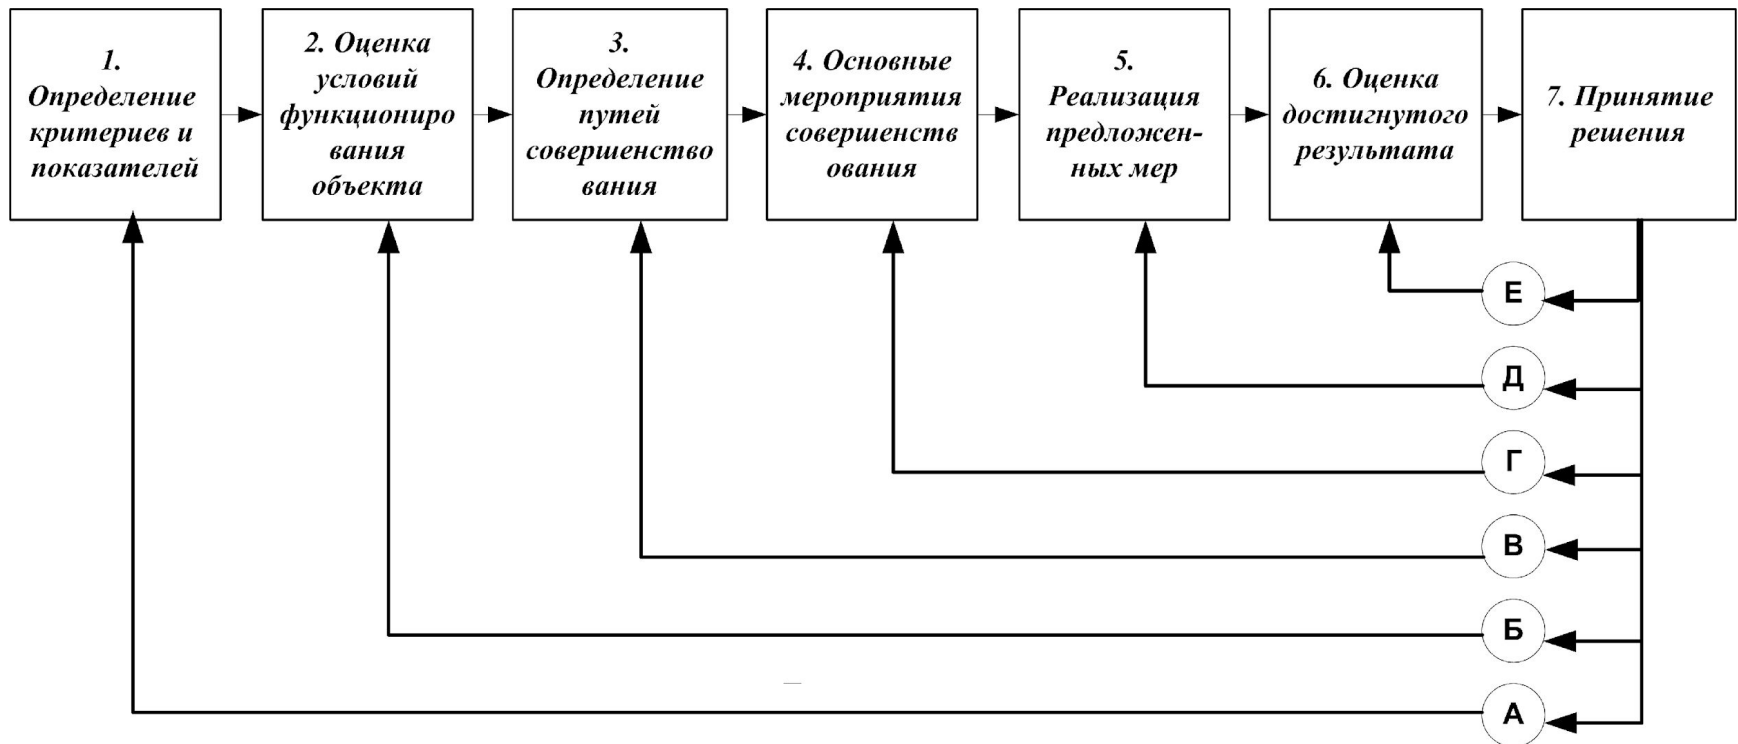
1. Определение критериев и показателей

2. Оценка условий функционирования объекта

3. Определение путей совершенствования

4. Основные мероприятия совершенствования

5. Реализация предложенных мер

6. Оценка достигнутого результата

7. Принятие решения

Е

Д

Г

В

Б

А